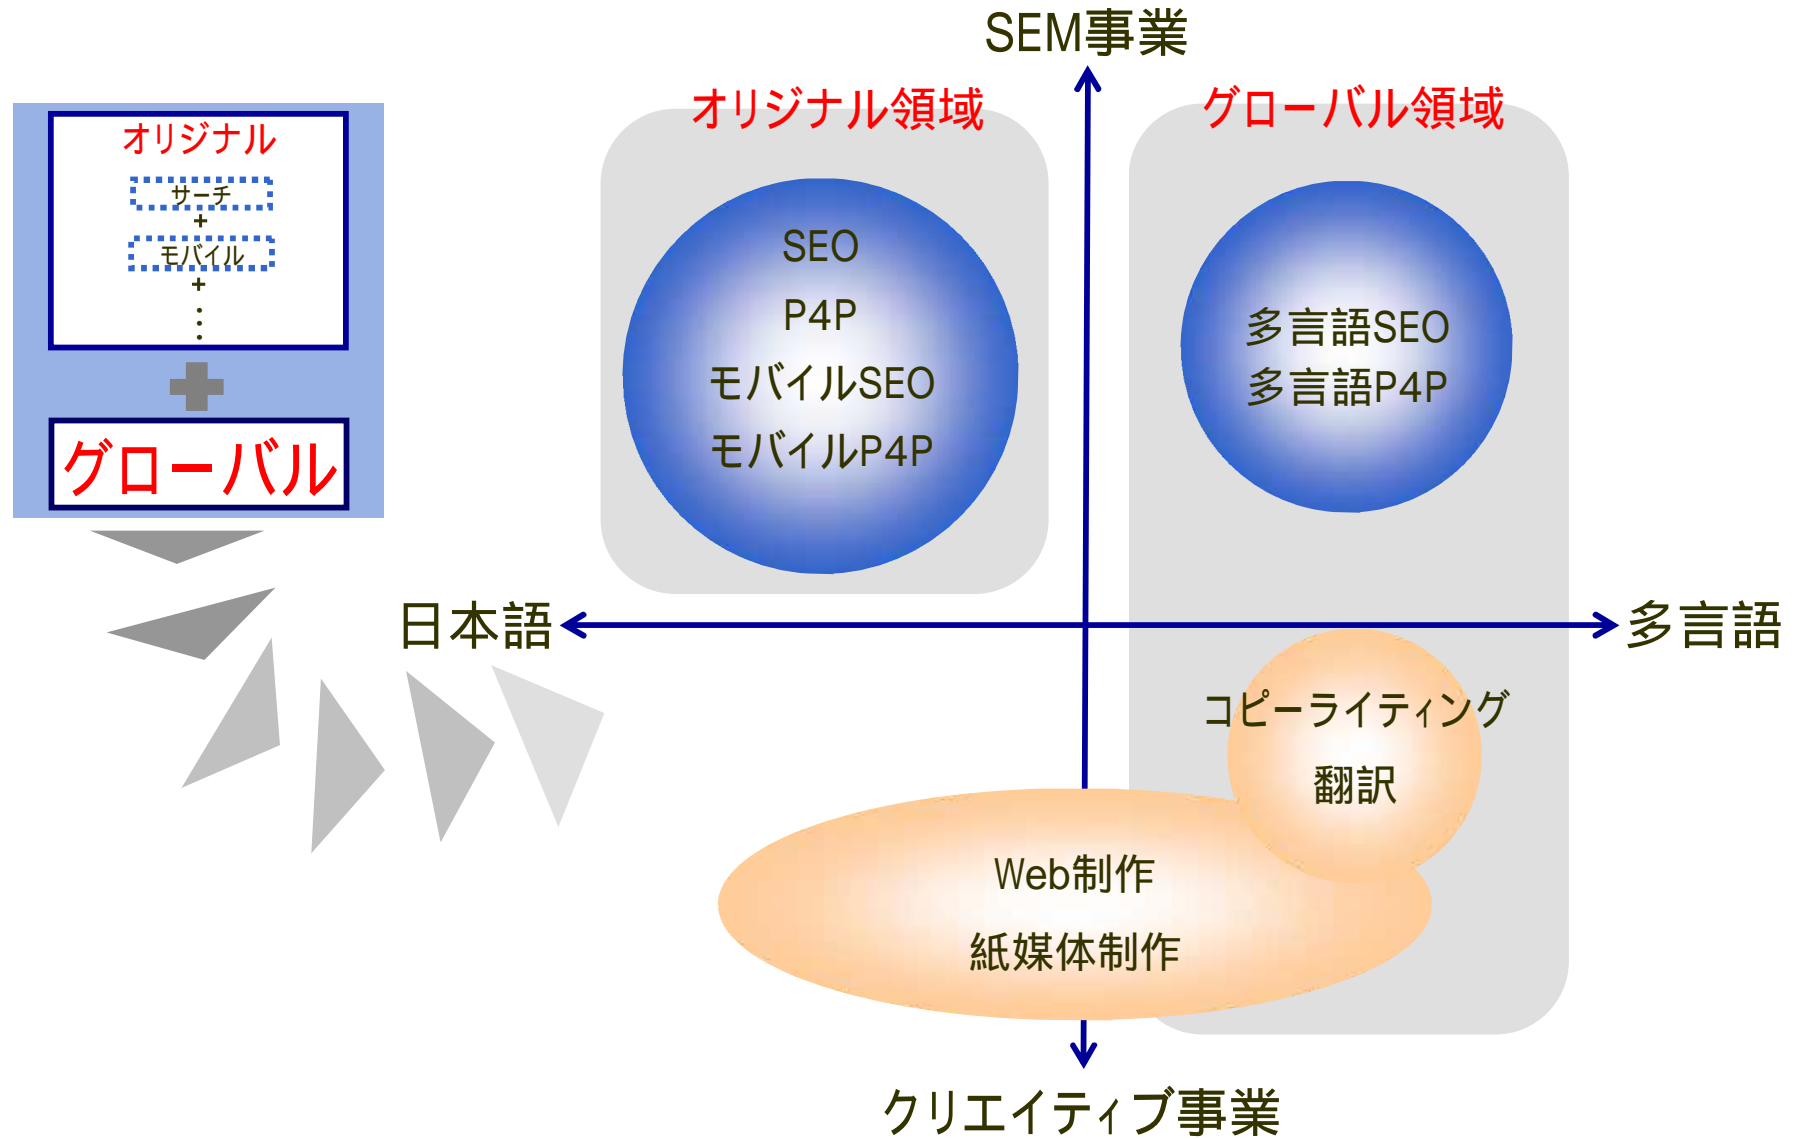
オリジナル
サーチ
+
モバイル
+
⋮
グローバル

SEM事業

オリジナル領域

SEO
P4P
モバイルSEO
モバイルP4P

グローバル領域

多言語SEO
多言語P4P

日本語

多言語

コピーライティング
翻訳

Web制作
紙媒体制作

クリエイティブ事業